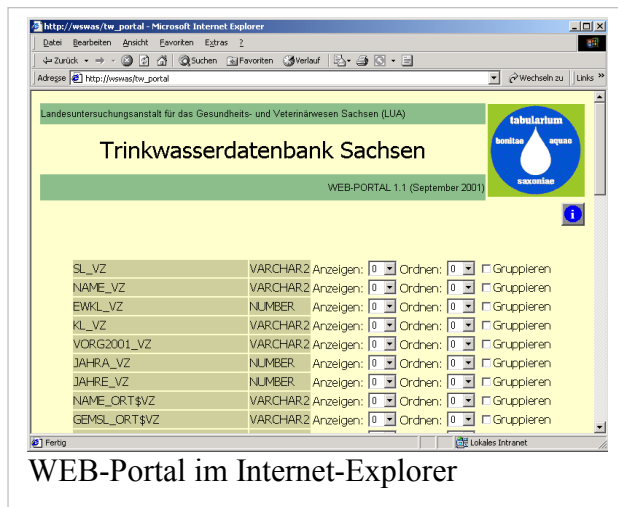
http://wswas/tw_portal - Microsoft Internet Explorer

Datei Bearbeiten Ansicht Favoriten Extras ?

Zurück Suchen Favoriten Verlauf

Adresse http://wswas/tw_portal Wechseln zu Links »

Landesuntersuchungsanstalt für das Gesundheits- und Veterinärwesen Sachsen (LUA)

Trinkwasserdatenbank Sachsen

WEB-PORTAL 1.1 (September 2001)

tabularium bonitae aquae saxoniae

i

| | | | | |
|---|---|---|---|---|
| SL_VZ | VARCHAR2 | Anzeigen: 0 | Ordnen: 0 | Gruppieren |
| NAME_VZ | VARCHAR2 | Anzeigen: 0 | Ordnen: 0 | Gruppieren |
| EWKL_VZ | NUMBER | Anzeigen: 0 | Ordnen: 0 | Gruppieren |
| KL_VZ | VARCHAR2 | Anzeigen: 0 | Ordnen: 0 | Gruppieren |
| VORG2001_VZ | VARCHAR2 | Anzeigen: 0 | Ordnen: 0 | Gruppieren |
| JAHRA_VZ | NUMBER | Anzeigen: 0 | Ordnen: 0 | Gruppieren |
| JAHRE_VZ | NUMBER | Anzeigen: 0 | Ordnen: 0 | Gruppieren |
| NAME_ORT$VZ | VARCHAR2 | Anzeigen: 0 | Ordnen: 0 | Gruppieren |
| GEMSL_ORT$VZ | VARCHAR2 | Anzeigen: 0 | Ordnen: 0 | Gruppieren |

Fertig Lokales Intranet

WEB-Portal im Internet-Explorer